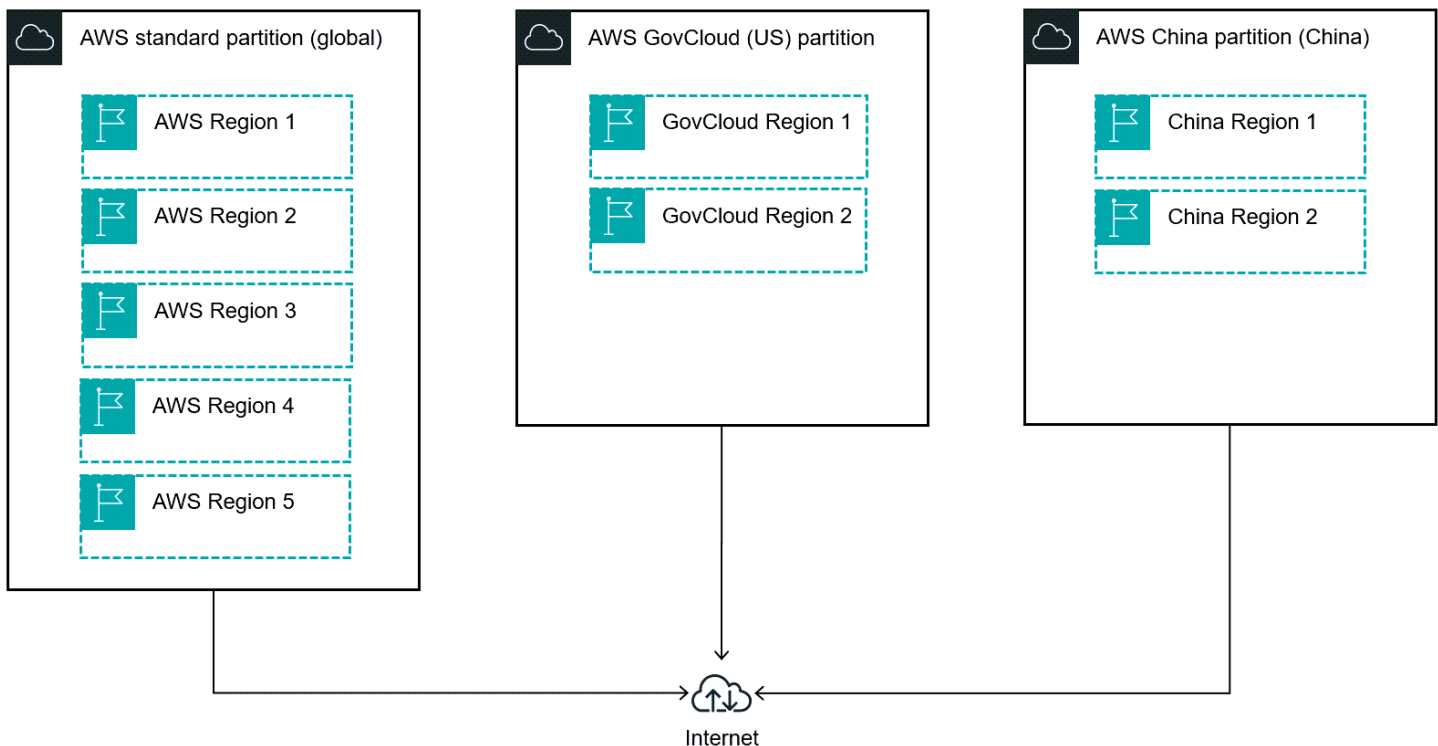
AWS standard partition (global)

AWS Region 1

AWS Region 2

AWS Region 3

AWS Region 4

AWS Region 5

AWS GovCloud (US) partition

GovCloud Region 1

GovCloud Region 2

AWS China partition (China)

China Region 1

China Region 2

Internet